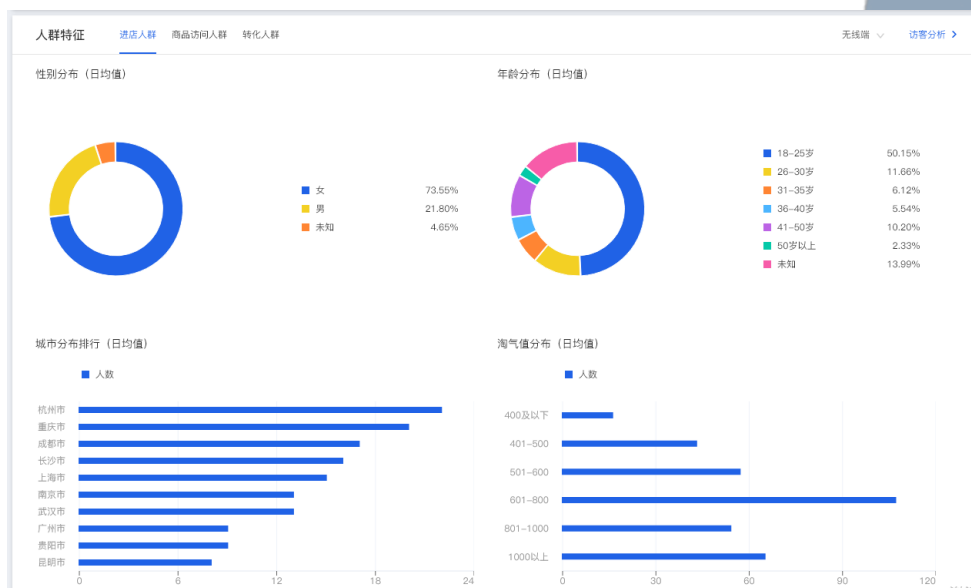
人群特征 进店人群 商品访问人群 转化人群

无线端 访客分析

性别分布（日均值）

| | |
|---|---|
| 女 | 73.55% |
| 男 | 21.80% |
| 未知 | 4.65% |

年龄分布（日均值）

| | |
|---|---|
| 18-25岁 | 50.15% |
| 26-30岁 | 11.66% |
| 31-35岁 | 6.12% |
| 36-40岁 | 5.54% |
| 41-50岁 | 10.20% |
| 50岁以上 | 2.33% |
| 未知 | 13.99% |

城市分布排行（日均值）

人数

杭州市
重庆市
成都市
长沙市
上海市
南京市
武汉市
广州市
贵阳市
昆明市

0 6 12 18 24

淘气值分布（日均值）

人数

400及以下
401-500
501-600
601-800
801-1000
1000以上

0 30 60 90 120